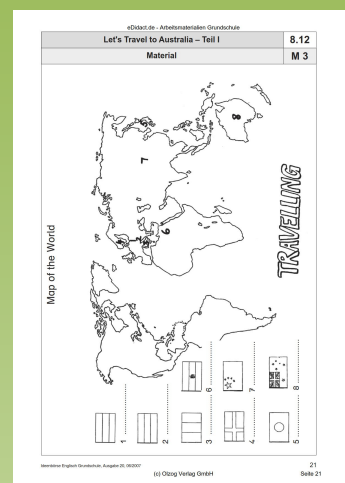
eDidact.de - Arbeitsmaterialien Grundschule

| Let's Travel to Australia – Teil I | 8.12 |
|---|---|
| Material | M 3 |

Map of the World

TRAVELLING

7

8

6

1. ..................

2. ..................

3. ..................

4. ..................

5. ..................

6. ..................

7. ..................

8. ..................

Ideenbörse Englisch Grundschule, Ausgabe 20, 06/2007

(c) Olzog Verlag GmbH

21
Seite 21